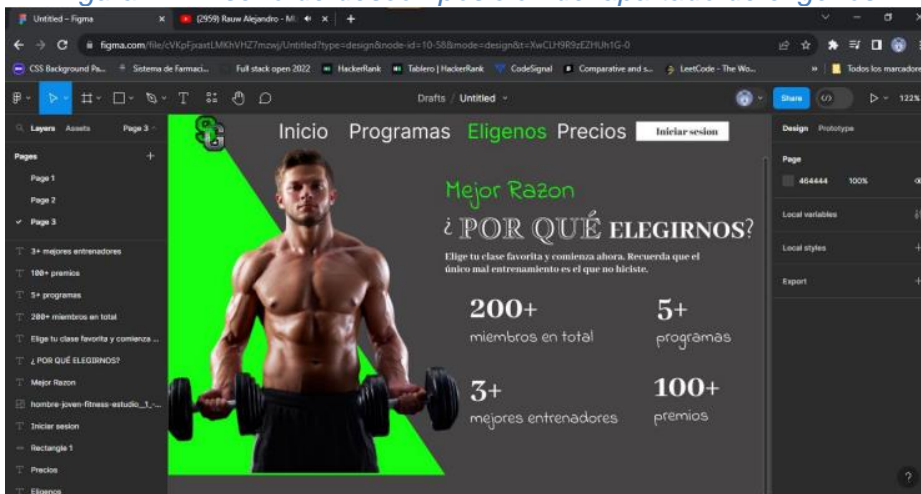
Untitled – Figma
(2959) Rauw Alejandro - M...
figma.com/file/cVKpFjxaxtLMKhVHZ7mzwj/Untitled?type=design&node-id=10-58&mode=design&t=XwCLH9R9zEZHUh1G-0
CSS Background Pa... Sistema de Farmaci... Full stack open 2022 HackerRank Tablero | HackerRank CodeSignal Comparative and s... LeetCode - The Wo... Todos los marcadores
Drafts / Untitled
Share 122%
Layers Assets Page 3
Pages
Page 1
Page 2
Page 3
3+ mejores entrenadores
100+ premios
5+ programas
200+ miembros en total
Elige tu clase favorita y comienza ...
¿ POR QUÉ ELEGIRNOS?
Mejor Razon
hombre-joven-fitness-estudio_1_...
Iniciar sesion
Rectangle 1
Precios
Eligenos
Inicio Programas Eligenos Precios Iniciar sesion
Mejor Razon
¿ POR QUÉ ELEGIRNOS?
Elige tu clase favorita y comienza ahora. Recuerda que el único mal entrenamiento es el que no hiciste.
200+ miembros en total
5+ programas
3+ mejores entrenadores
100+ premios
Design Prototype
Page
464444 100%
Local variables
Local styles
Export
?